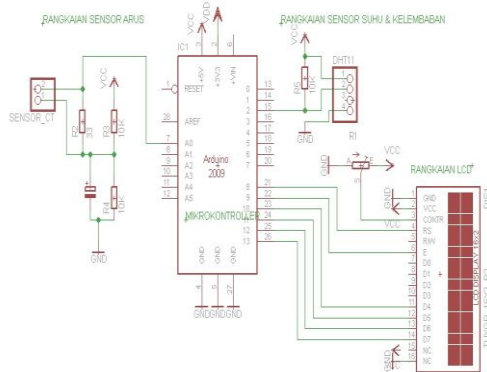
RANGKAIAN SENSOR ARUS

VCC
VDD

RANGKAIAN SENSOR SUHU & KELEMBABAN

VCC

IC1

+5V
+3V3
+VIN

1
RESET

8
13
14
15
16
17
18
19
30

R5
10K

DHT11

R1

SENSOR_CT

VCC

R2
R3
R0
10K

AREF

A0
A1
A2
A3
A4
A5

26
7
8
9
10
11
12

Arduino
2009

GND

VCC

RANGKAIAN LCD

8
21
22
23
24
25
26

R4
10K

MIKROKONTROLLER

GND

GND
GND
GND

4
5
27

GND
VCC
CONTR
RS
R/W
E
D0
D1
D2
D3
D4
D5
D6
D7
NC
NC

1
2
3
4
5
6
7
8
9
10
11
12
13
14
15
16

VCC

GND

LCD DISPLAY 1602